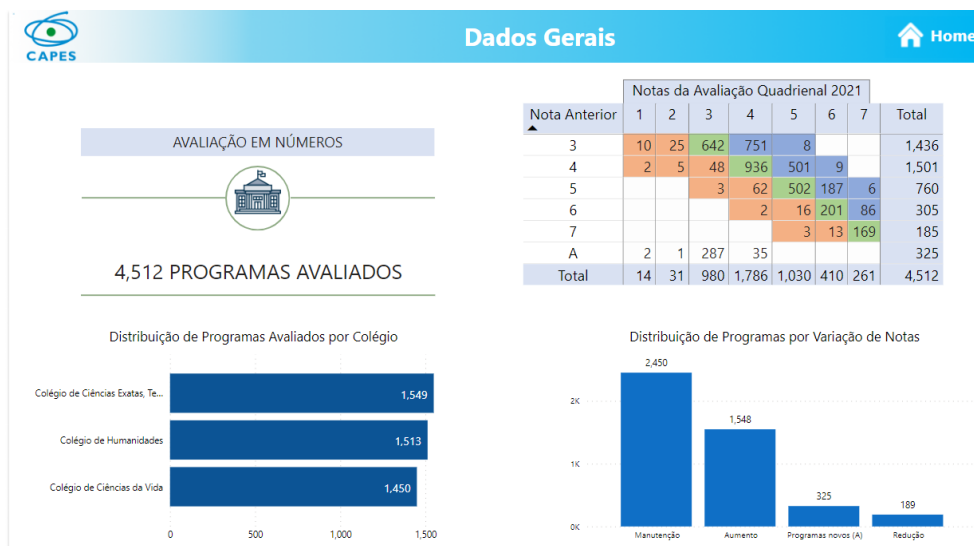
CAPES

Dados Gerais

Home

AVALIAÇÃO EM NÚMEROS

4,512 PROGRAMAS AVALIADOS

Notas da Avaliação Quadrienal 2021

| Nota Anterior | 1 | 2 | 3 | 4 | 5 | 6 | 7 | Total |
|---|---|---|---|---|---|---|---|---|
| 3 | 10 | 25 | 642 | 751 | 8 | | | 1,436 |
| 4 | 2 | 5 | 48 | 936 | 501 | 9 | | 1,501 |
| 5 | | | 3 | 62 | 502 | 187 | 6 | 760 |
| 6 | | | | 2 | 16 | 201 | 86 | 305 |
| 7 | | | | | 3 | 13 | 169 | 185 |
| A | 2 | 1 | 287 | 35 | | | | 325 |
| Total | 14 | 31 | 980 | 1,786 | 1,030 | 410 | 261 | 4,512 |

Distribuição de Programas Avaliados por Colégio

Colégio de Ciências Exatas, Te... 1,549
Colégio de Humanidades 1,513
Colégio de Ciências da Vida 1,450

0 500 1,000 1,500

Distribuição de Programas por Variação de Notas

2K
1K
0K

2,450 Manutenção
1,548 Aumento
325 Programas novos (A)
189 Redução